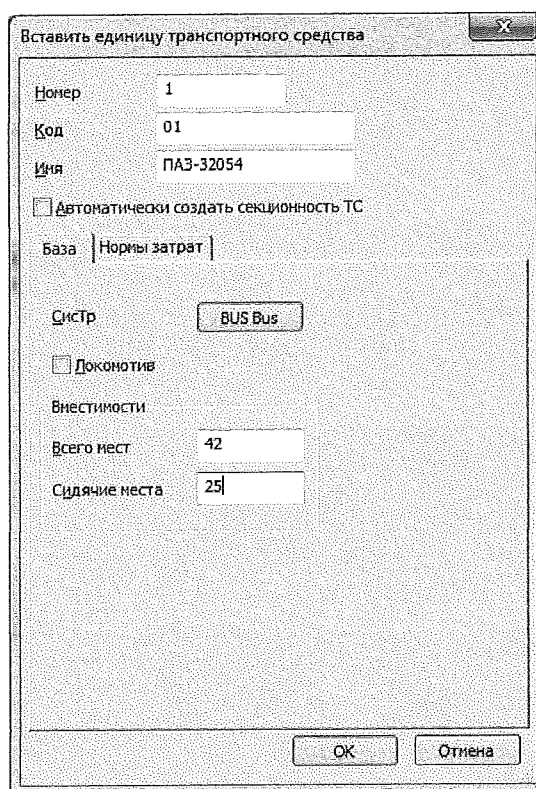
Вставить единицу транспортного средства

Номер 1

Код 01

Имя ПАЗ-32054

Автоматически создать секционность ТС

База | Нормы затрат

СисТр BUS Bus

Локомотив

Внестимости

Всего мест 42

Сидячие места 25

OK Отмена